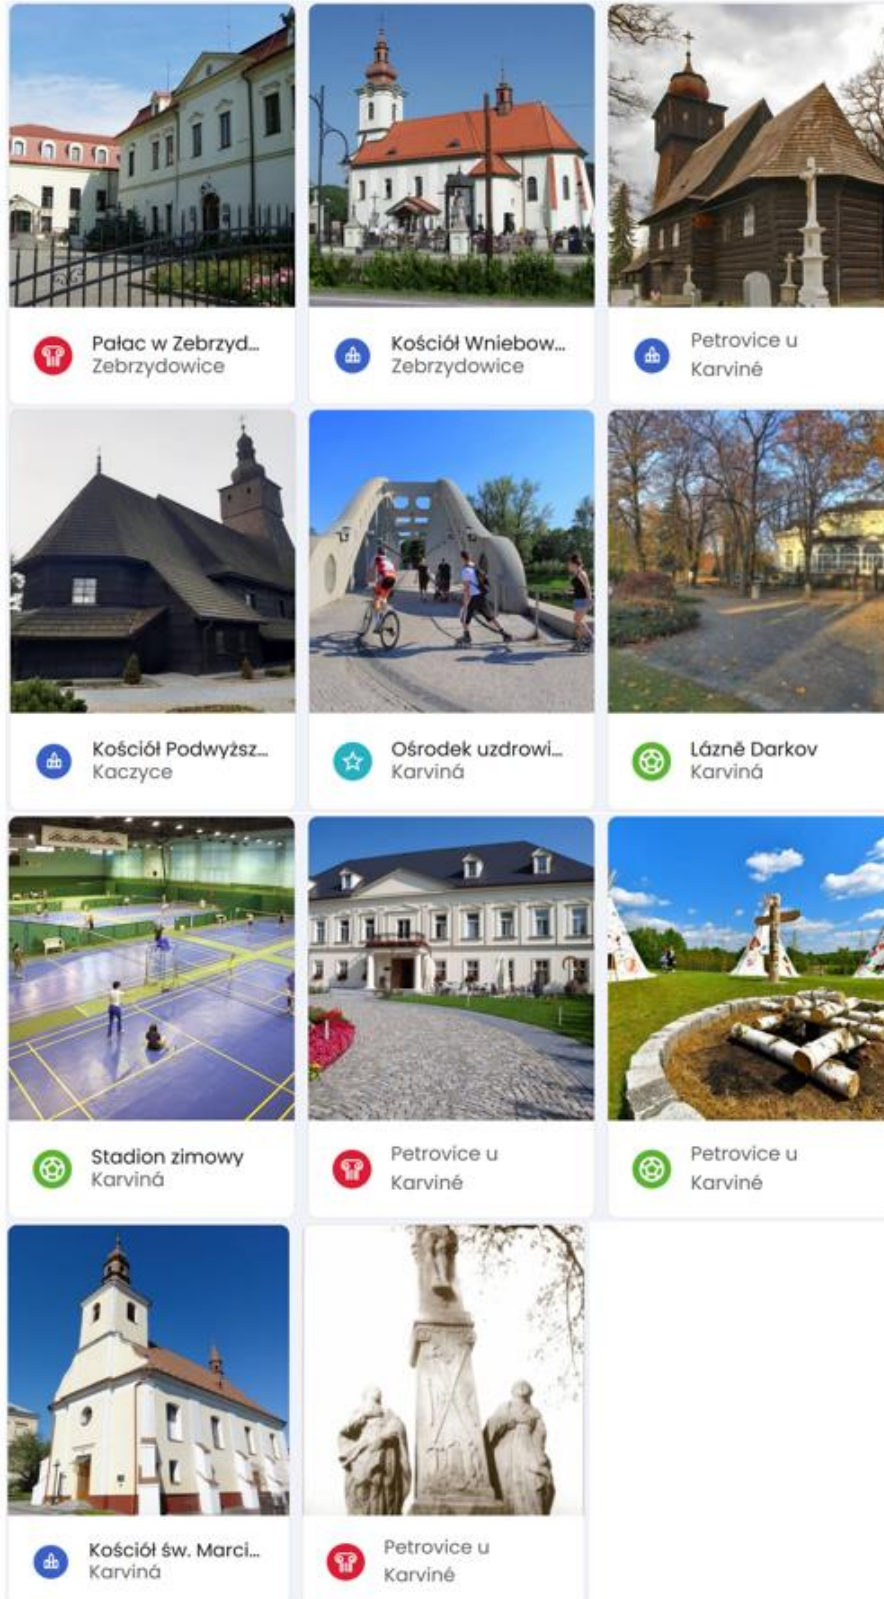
Pałac w Zebrzyd...
Zebrzydowice

Kościół Wniebow...
Zebrzydowice

Petrovice u Karviné

Kościół Podwyższ...
Kaczyce

Ośrodek uzdrowi...
Karviná

Lázně Darkov
Karviná

Stadion zimowy
Karviná

Petrovice u Karviné

Petrovice u Karviné

Kościół św. Marci...
Karviná

Petrovice u Karviné